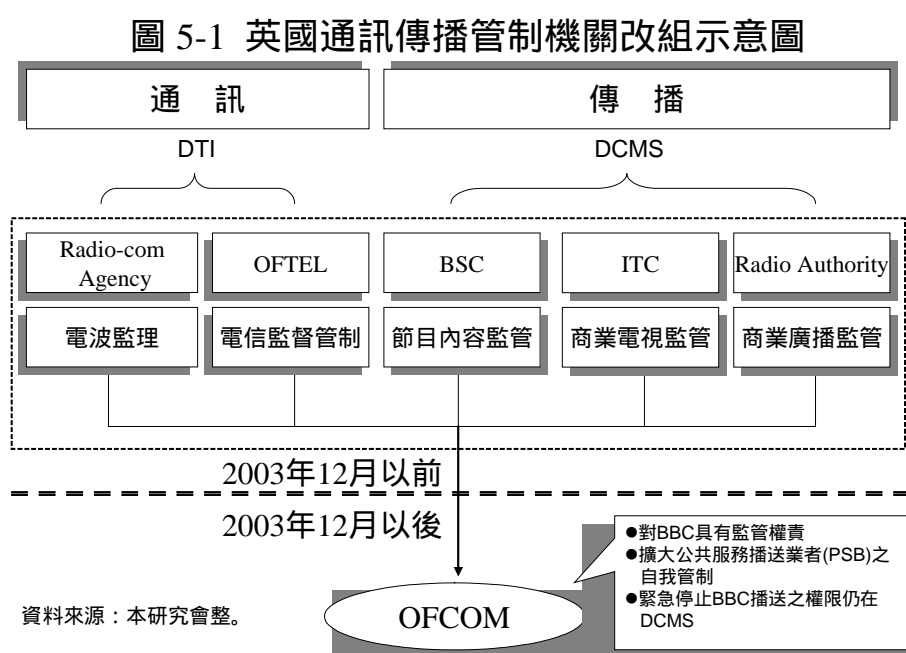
圖 5-1 英國通訊傳播管制機關改組示意圖

通 訊

傳 播

DTI

DCMS

Radio-com Agency

OFTEL

BSC

ITC

Radio Authority

電波監理

電信監督管制

節目內容監管

商業電視監管

商業廣播監管

2003年12月以前

2003年12月以後

●對BBC具有監管權責
●擴大公共服務播送業者(PSB)之自我管制
●緊急停止BBC播送之權限仍在DCMS

資料來源：本研究會整。

OFCOM